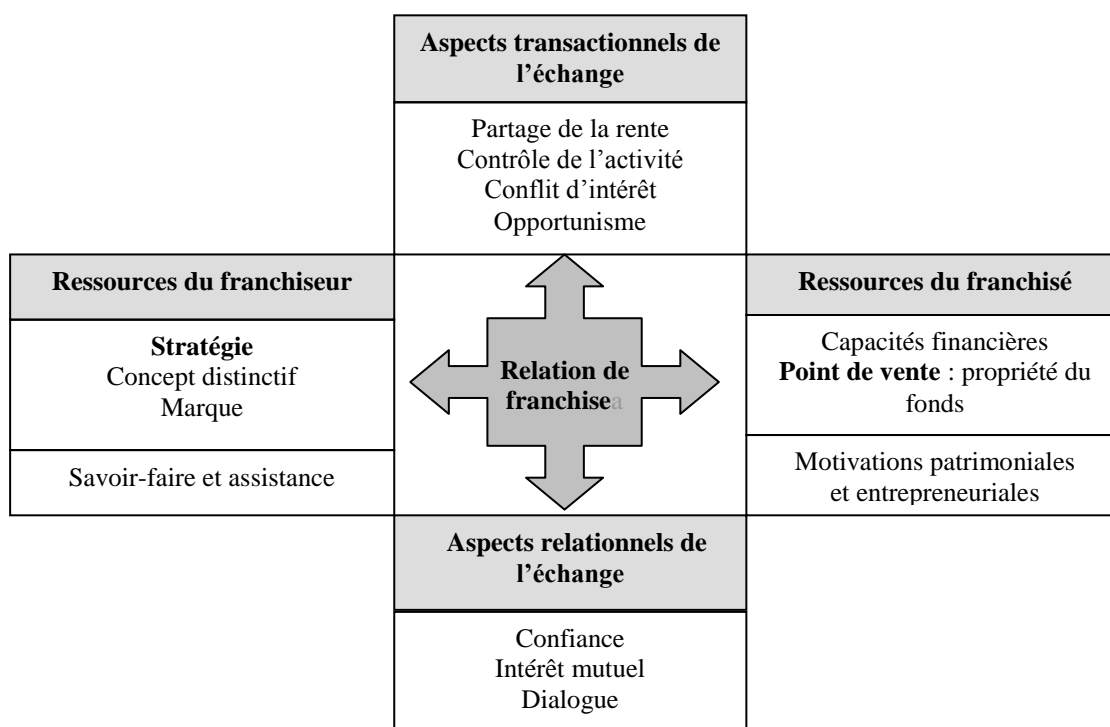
Aspects transactionnels de l'échange

Partage de la rente
Contrôle de l'activité
Conflit d'intérêt
Opportunisme

Ressources du franchiseur

Stratégie
Concept distinctif
Marque

Savoir-faire et assistance

Relation de franchisea

Ressources du franchisé

Capacités financières
Point de vente : propriété du fonds

Motivations patrimoniales et entrepreneuriales

Aspects relationnels de l'échange

Confiance
Intérêt mutuel
Dialogue